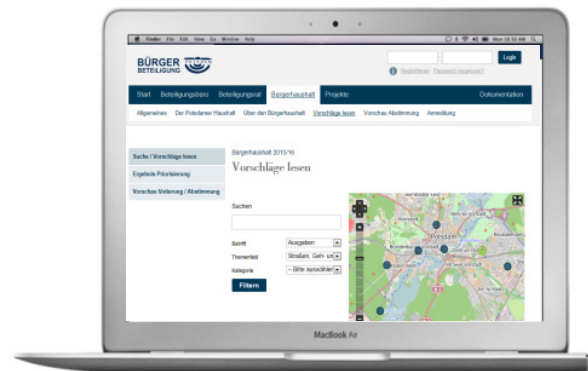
Finder File Edit View Go Window Help

Mon 10:10 AM

BÜRGER BETEILIGUNG

Login

Registrieren Passwort vergessen?

Start Beteiligungsbüro Beteiligungsrat Bürgerhaushalt Projekte Dokumentation

Allgemeines Der Potsdamer Haushalt Über den Bürgerhaushalt Vorschläge lesen Vorschau Abstimmung Anmeldung

Suche / Vorschläge lesen

Ergebnis Priorisierung

Vorschau Votierung / Abstimmung

Bürgerhaushalt 2015/16

Vorschläge lesen

Suchen

Betrifft Ausgaben

Themenfeld Straßen, Geh- und

Kategorie -- Bitte auswählen --

Filtern

Potsdam

MacBook Air